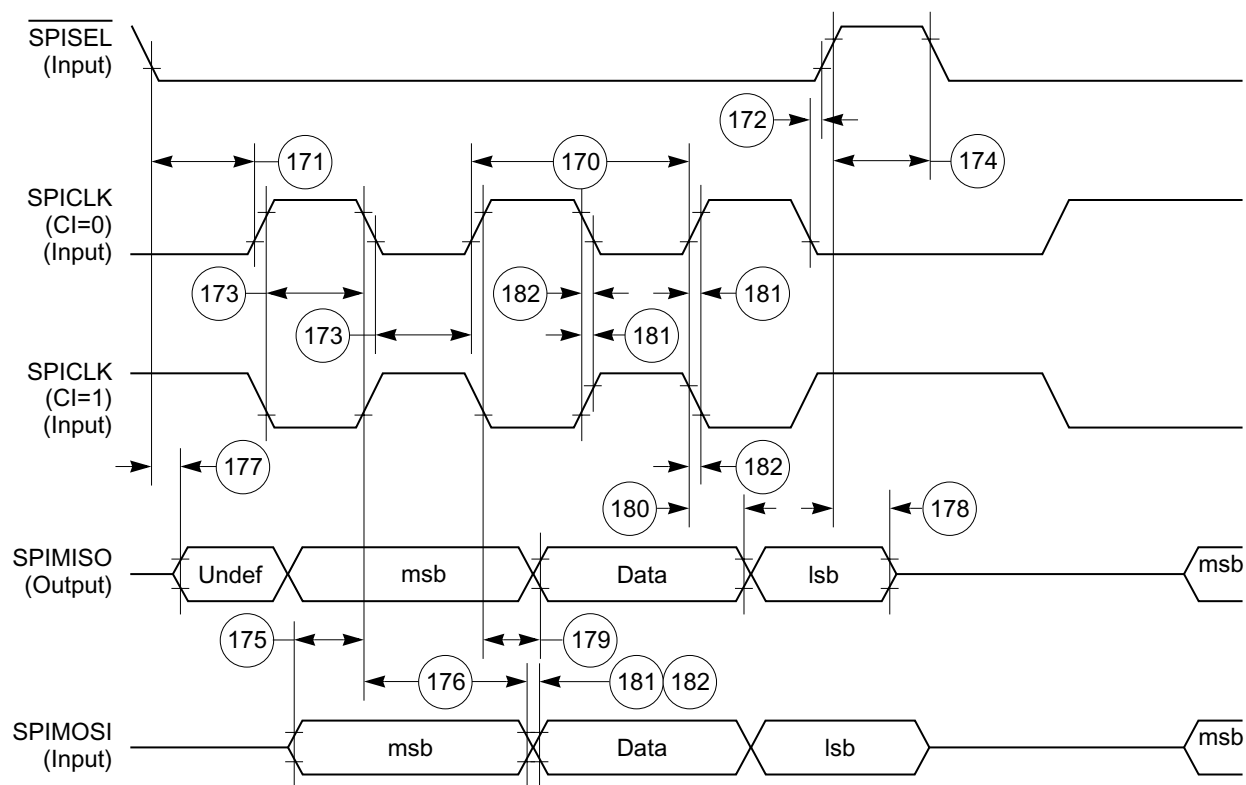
$\overline{\text{SPISEL}}$ (Input)

172

171

170

174

SPICLK (CI=0) (Input)

173

182

181

173

181

SPICLK (CI=1) (Input)

177

182

180

178

SPIMISO (Output)

Undef

msb

Data

lsb

msb

175

179

176

181

182

SPIMOSI (Input)

msb

Data

lsb

msb